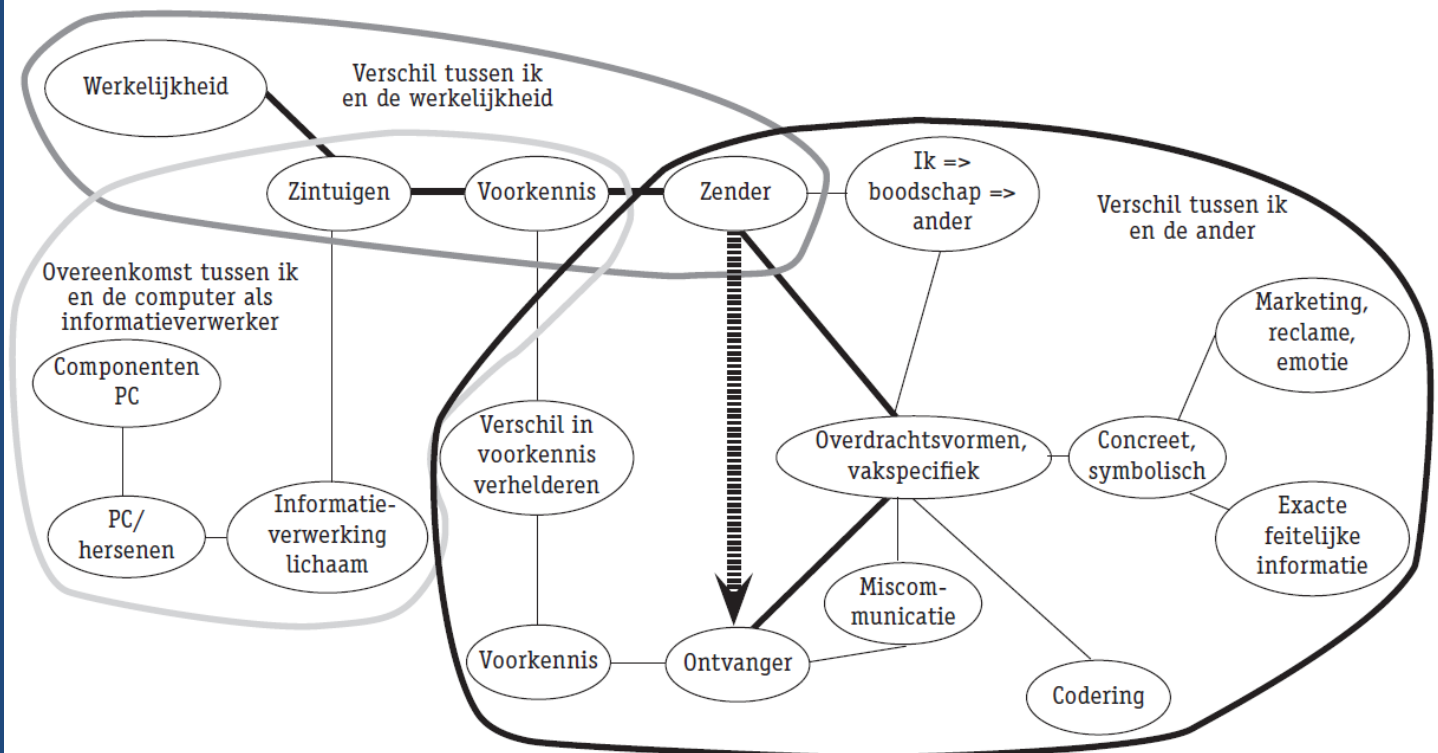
Werkelijkheid

Verschil tussen ik en de werkelijkheid

Zintuigen

Voorkennis

Zender

Ik => boodschap => ander

Verschil tussen ik en de ander

Overeenkomst tussen ik en de computer als informatieverwerker

Componenten PC

Marketing, reclame, emotie

Verschil in voorkennis verhelderen

Overdrachtsvormen, vakspecifiek

Concreet, symbolisch

PC/ hersenen

Informatieverwerking lichaam

Exacte feitelijke informatie

Miscommunicatie

Voorkennis

Ontvanger

Codering